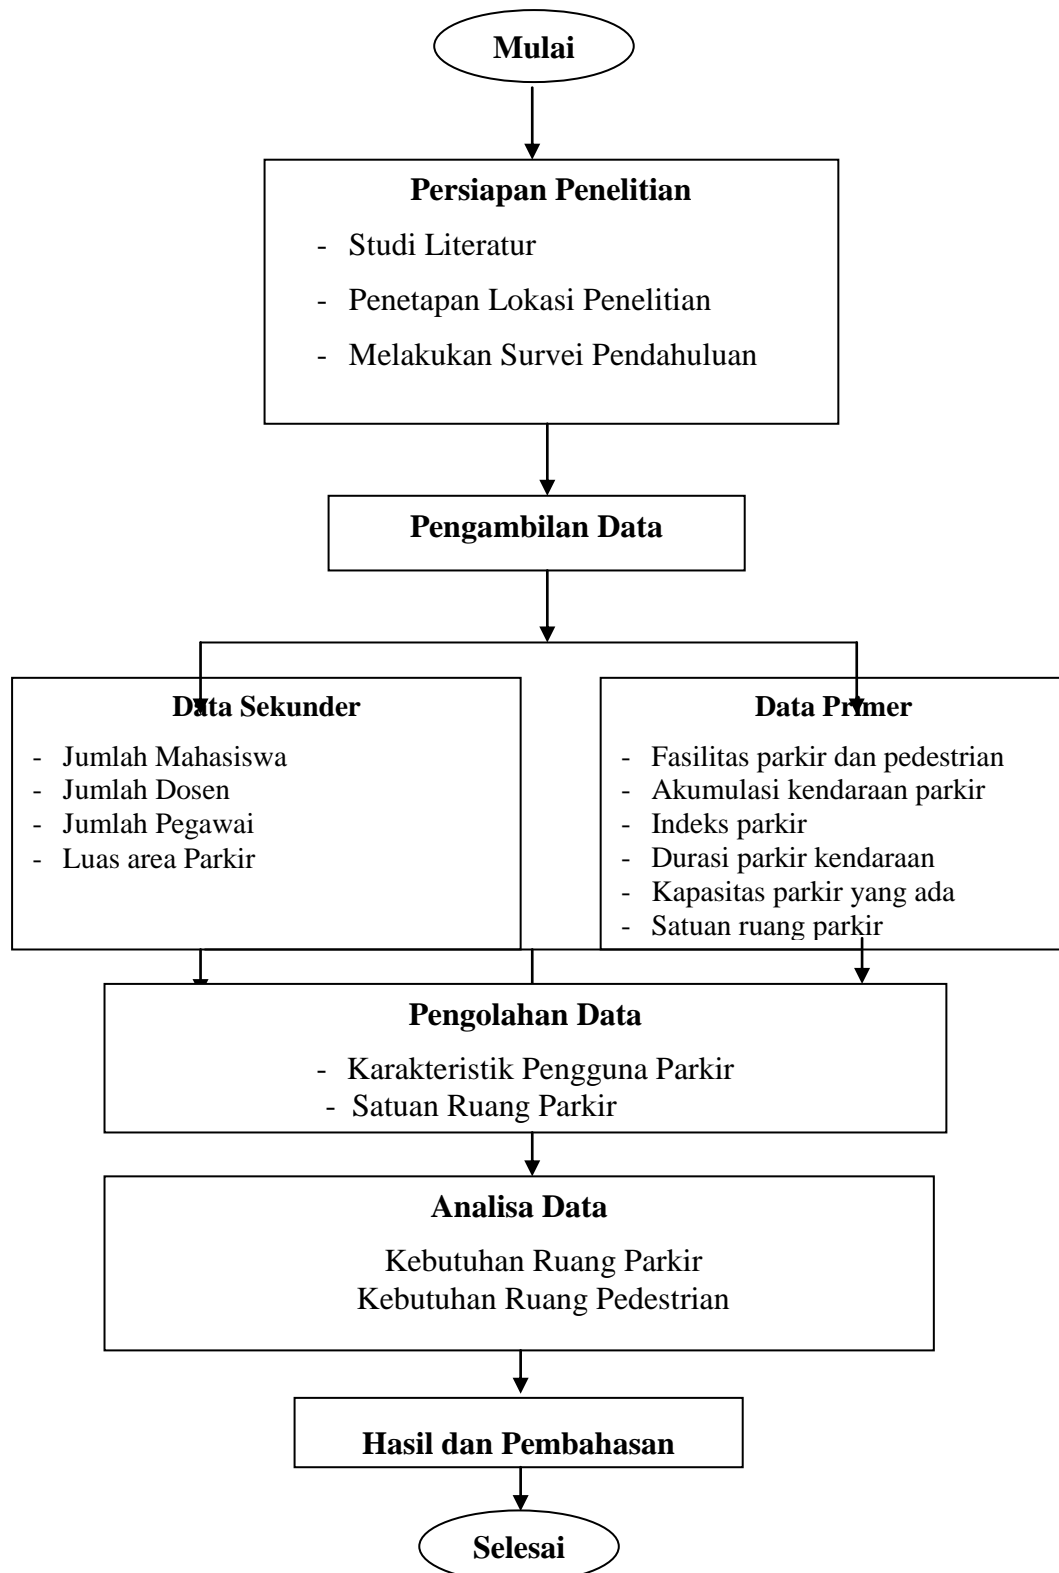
Mulai

Persiapan Penelitian

- Studi Literatur
- Penetapan Lokasi Penelitian
- Melakukan Survei Pendahuluan

Pengambilan Data

Data Sekunder

- Jumlah Mahasiswa
- Jumlah Dosen
- Jumlah Pegawai
- Luas area Parkir

Data Primer

- Fasilitas parkir dan pedestrian
- Akumulasi kendaraan parkir
- Indeks parkir
- Durasi parkir kendaraan
- Kapasitas parkir yang ada
- Satuan ruang parkir

Pengolahan Data

- Karakteristik Pengguna Parkir
- Satuan Ruang Parkir

Analisa Data

Kebutuhan Ruang Parkir
Kebutuhan Ruang Pedestrian

Hasil dan Pembahasan

Selesai